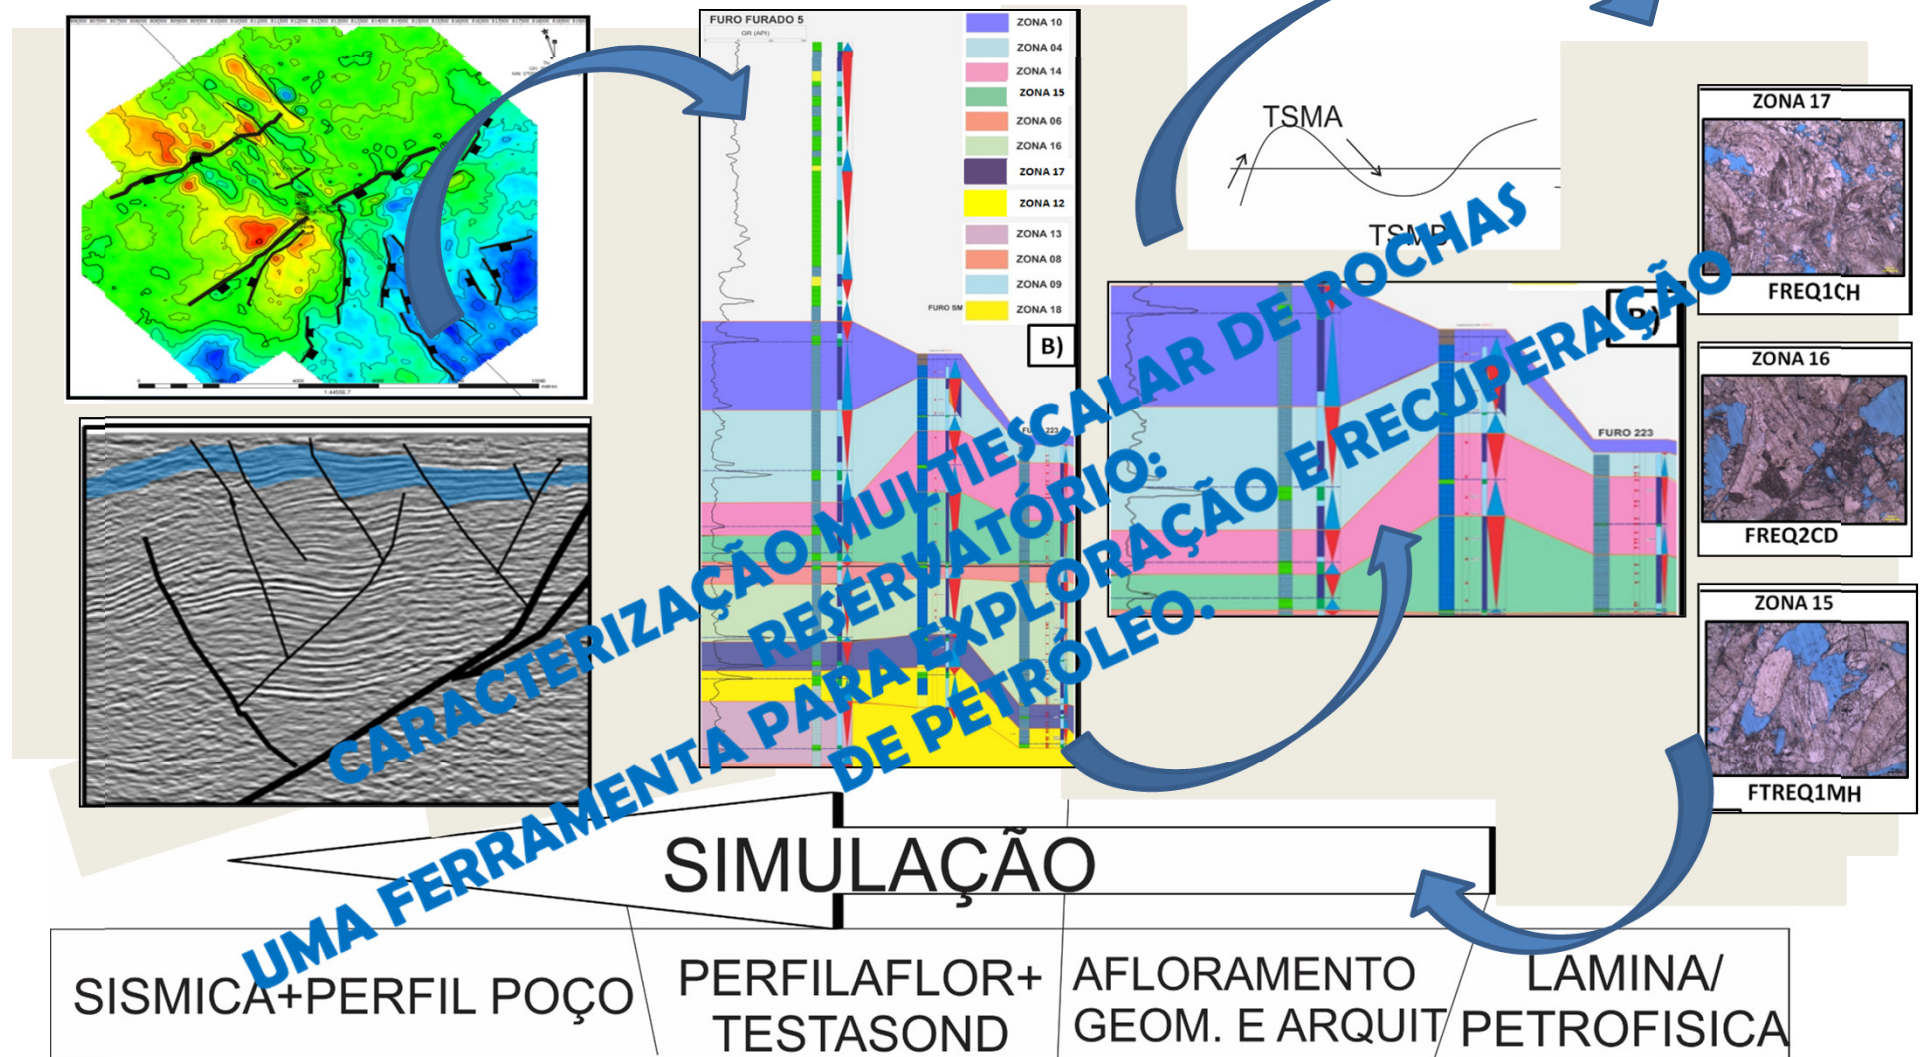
CARACTERIZAÇÃO MULTIESCALAR DE ROCHAS RESERVATÓRIO: UMA FERRAMENTA PARA EXPLORAÇÃO E RECUPERAÇÃO DE PETRÓLEO.

FURO FURADO 5

GR (API)

ZONA 10
ZONA 04
ZONA 14
ZONA 15
ZONA 06
ZONA 16
ZONA 17
ZONA 12
ZONA 13
ZONA 08
ZONA 09
ZONA 18

FURO SM

B)

FURO 223

TSMA

TSMB

ZONA 17
FREQ1CH

ZONA 16
FREQ2CD

ZONA 15
FTREQ1MH

SIMULAÇÃO

| SISMICA+PERFIL POÇO | PERFILAFLOR+ TESTASOND | AFLORAMENTO GEOM. E ARQUIT | LAMINA/ PETROFISICA |